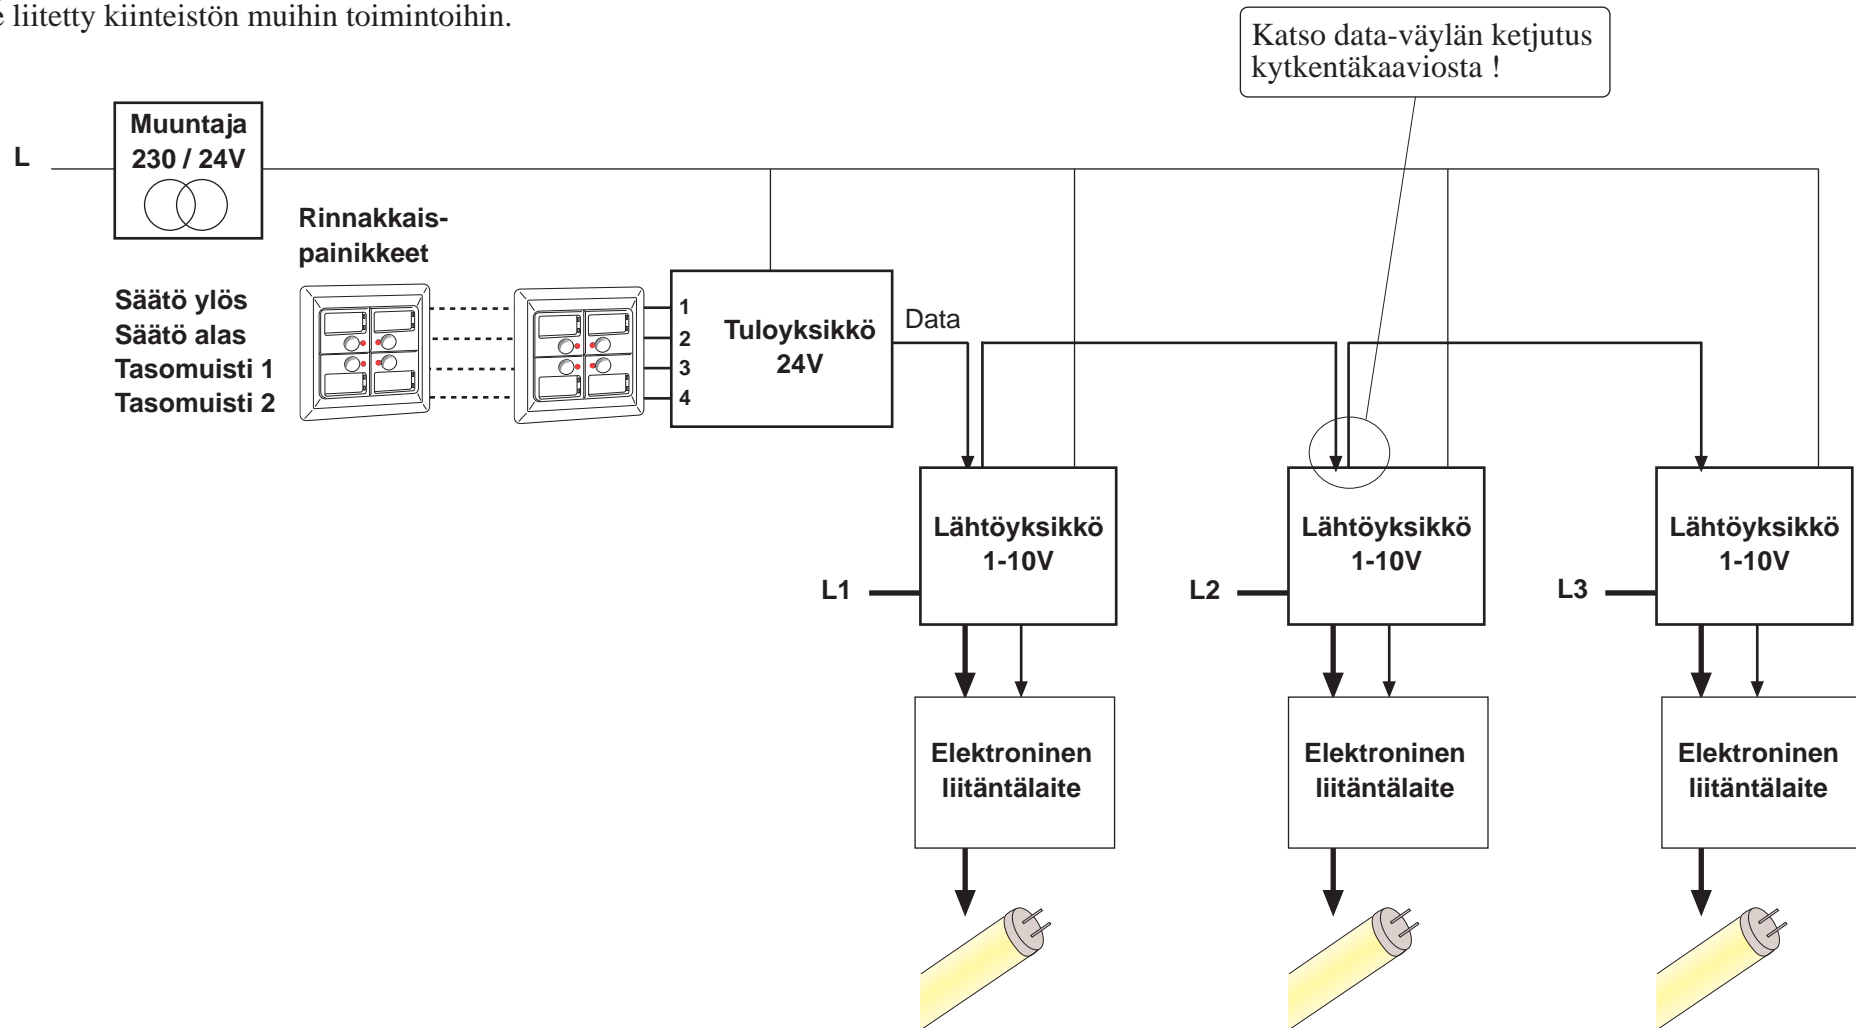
e liitetty kiinteistön muihin toimintoihin.

Katso data-väylän ketjutus kytkentäkaaviosta !

L

Muuntaja 230 / 24V

Rinnakkais-painikkeet

Säätö ylös
Säätö alas
Tasomuisti 1
Tasomuisti 2

1
2
3
4

Tuloyksikkö 24V

Data

Lähtöyksikkö 1-10V

Lähtöyksikkö 1-10V

Lähtöyksikkö 1-10V

L1

L2

L3

Elektroninen liitäntälaite

Elektroninen liitäntälaite

Elektroninen liitäntälaite